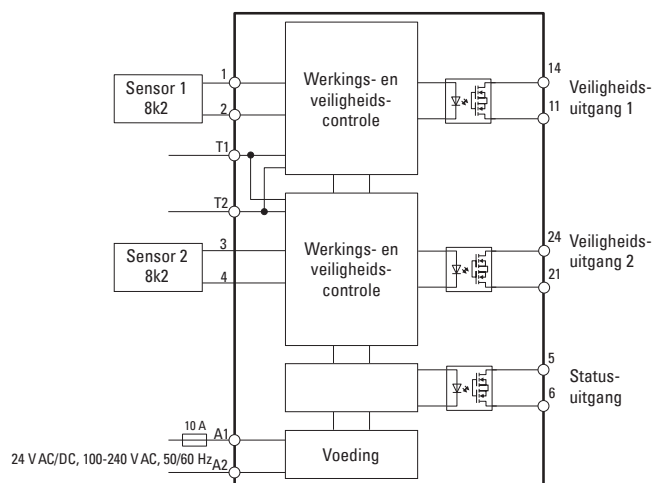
Sensor 1
8k2

1

2

Werkings- en veiligheidscontrole

14

11

Veiligheidsuitgang 1

T1

T2

Sensor 2
8k2

3

4

Werkings- en veiligheidscontrole

24

21

Veiligheidsuitgang 2

5

6

Statusuitgang

10 A

A1

24 V AC/DC, 100-240 V AC, 50/60 Hz

A2

Voeding